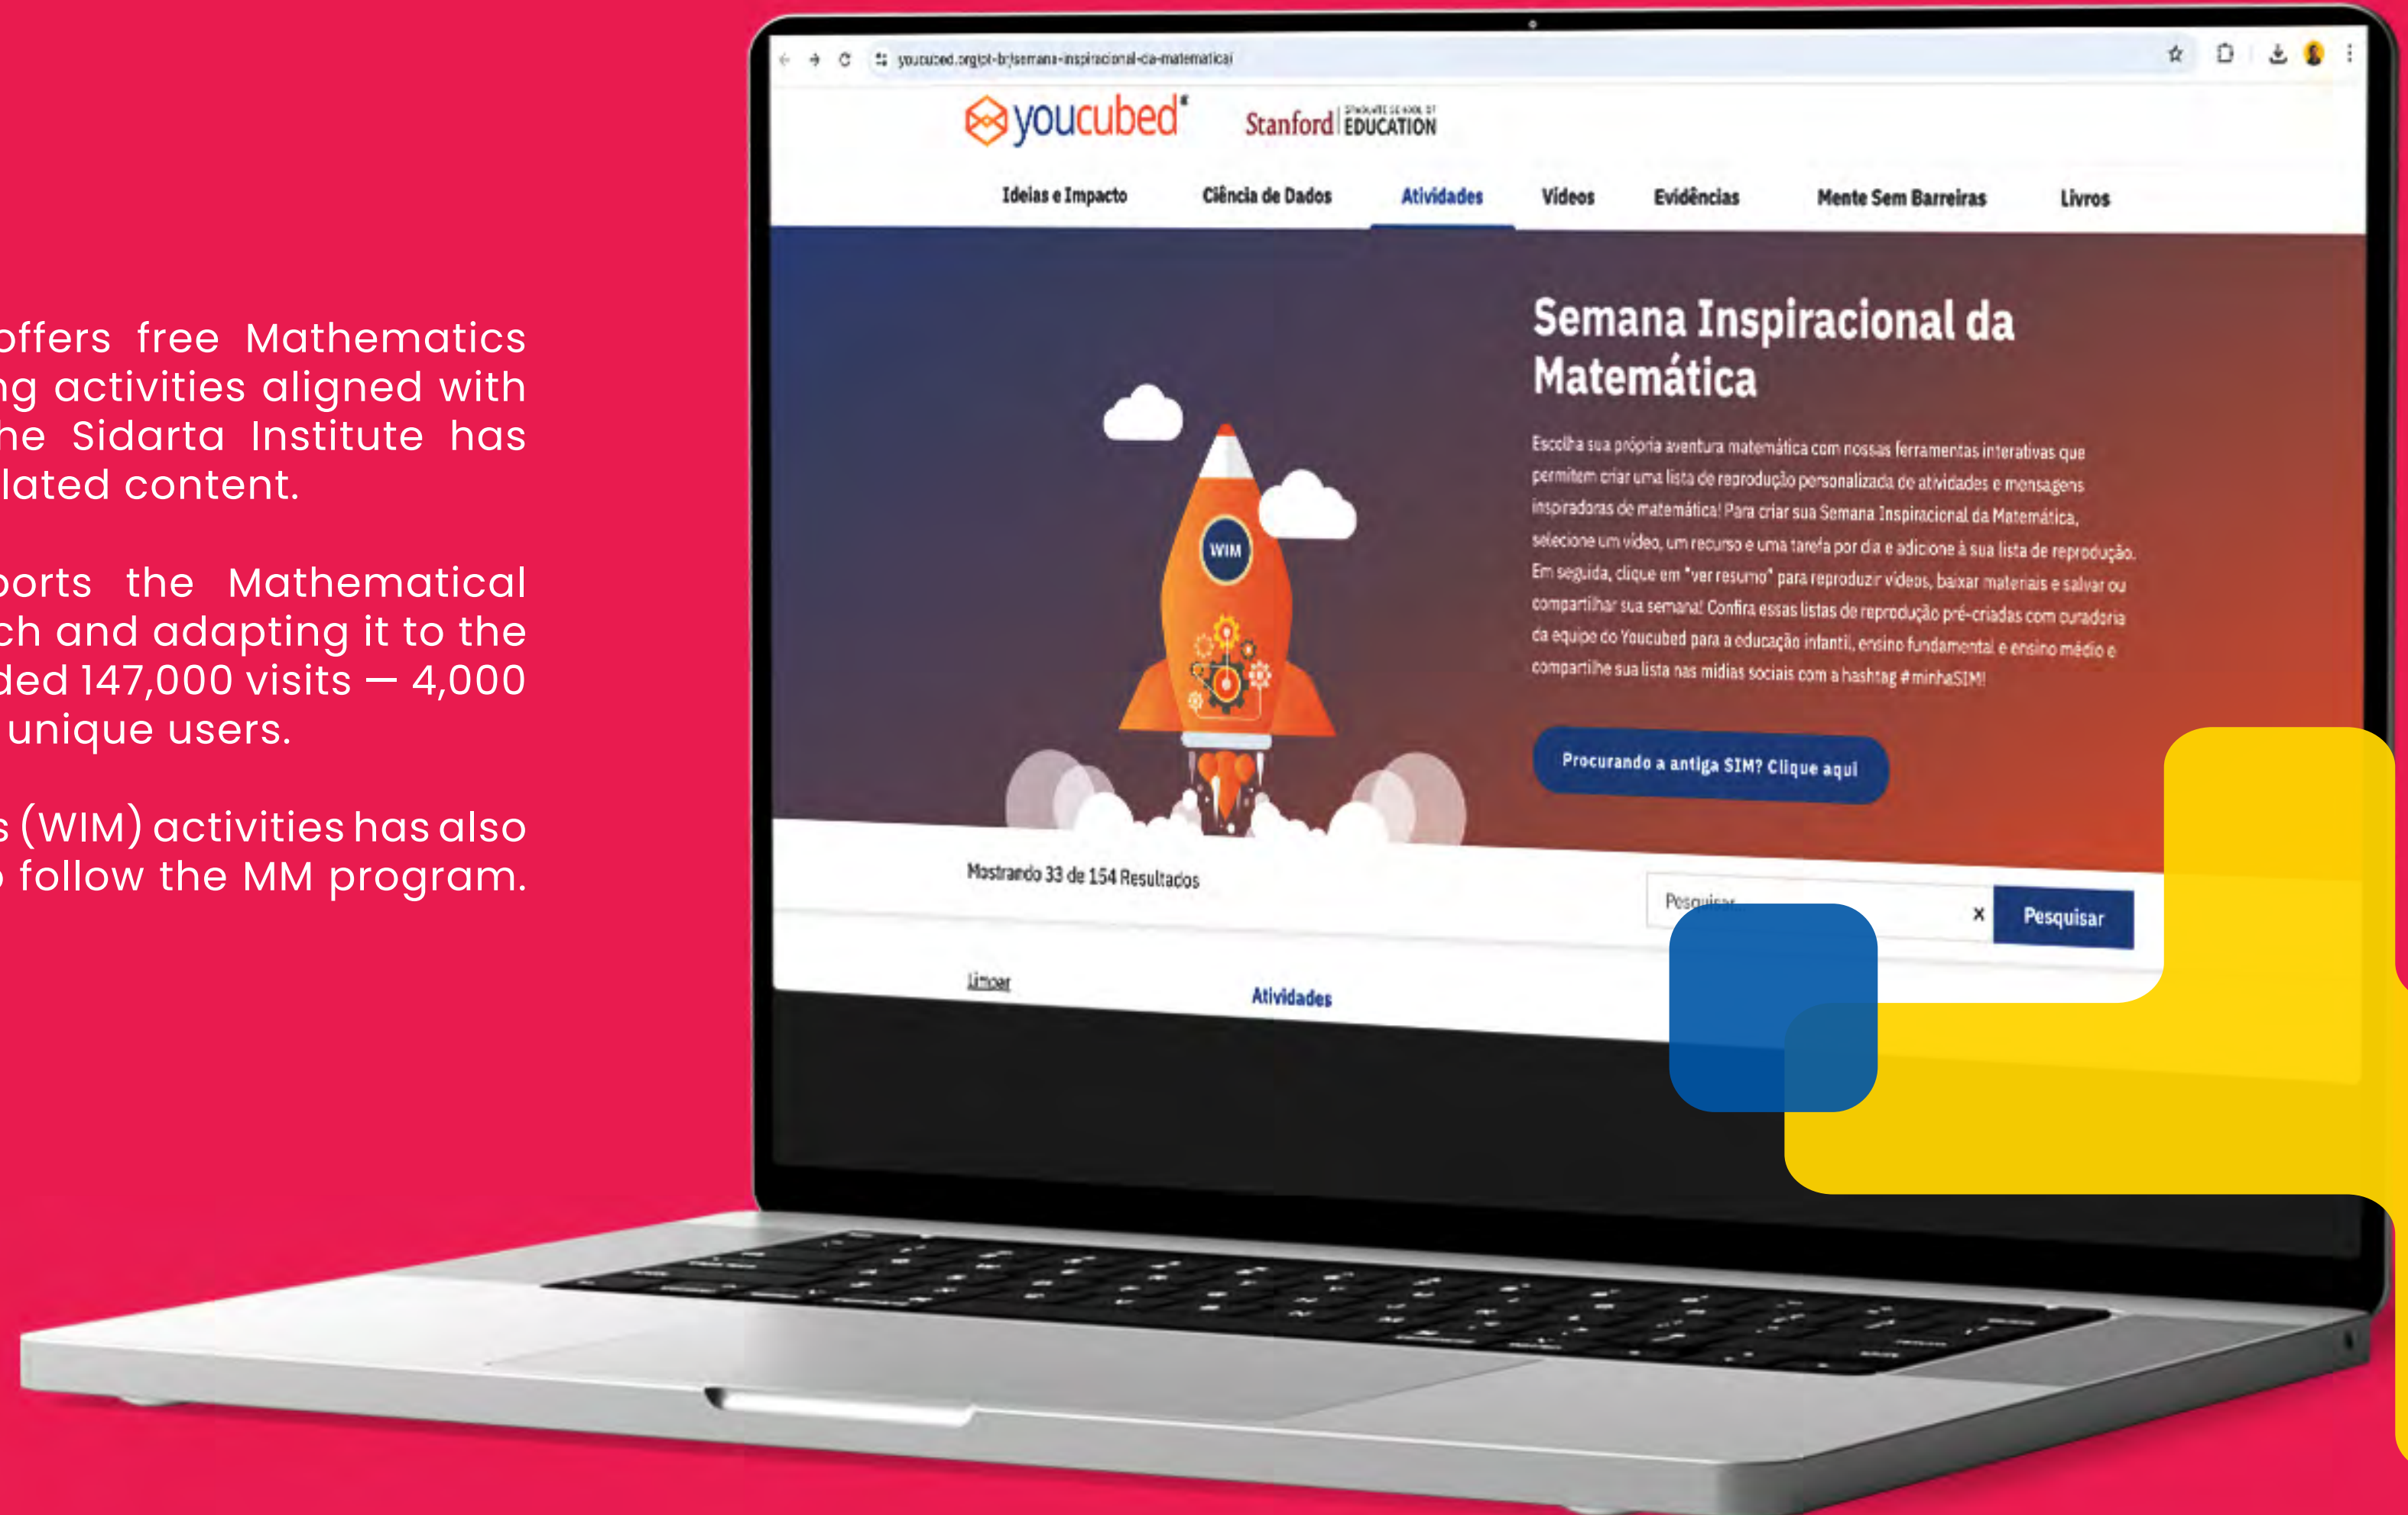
offers free Mathematics ng activities aligned with he Sidarta Institute has lated content.

ports the Mathematical ch and adapting it to the ded 147,000 visits — 4,000 unique users.

s (WIM) activities has also follow the MM program.

youcubed.org/pt-br/semana-inspiracional-da-matematica/

youcubed®

Stanford | GRADUATE SCHOOL OF EDUCATION

Ideias e Impacto
Ciência de Dados
Atividades
Vídeos
Evidências
Mente Sem Barreiras
Livros

Semana Inspiracional da Matemática

Escolha sua própria aventura matemática com nossas ferramentas interativas que permitem criar uma lista de reprodução personalizada de atividades e mensagens inspiradoras de matemática! Para criar sua Semana Inspiracional da Matemática, selecione um vídeo, um recurso e uma tarefa por dia e adicione à sua lista de reprodução. Em seguida, clique em "ver resumo" para reproduzir vídeos, baixar materiais e salvar ou compartilhar sua semana! Confira essas listas de reprodução pré-criadas com curadoria da equipe do Youcubed para a educação infantil, ensino fundamental e ensino médio e compartilhe sua lista nas mídias sociais com a hashtag #minhaSIM!

WIM

Procurando a antiga SIM? Clique aqui

Mostrando 33 de 154 Resultados

Pesquisar

×

Pesquisar

Limpar

Atividades